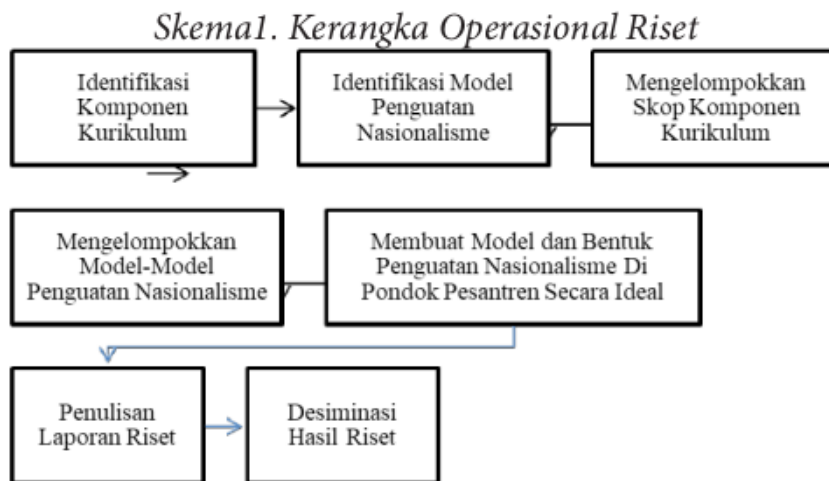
Skema1. Kerangka Operasional Riset

Identifikasi Komponen Kurikulum

Identifikasi Model Penguatan Nasionalisme

Mengelompokkan Skop Komponen Kurikulum

Mengelompokkan Model-Model Penguatan Nasionalisme

Membuat Model dan Bentuk Penguatan Nasionalisme Di Pondok Pesantren Secara Ideal

Penulisan Laporan Riset

Desiminasi Hasil Riset